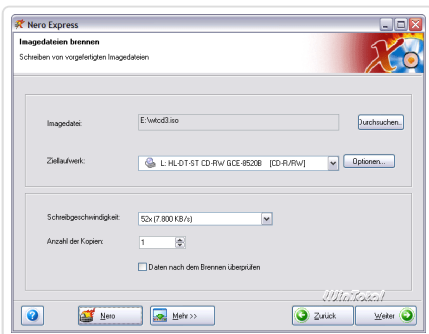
Nero Express

Imagedateien brennen

Schreiben von vorgefertigten Imagedateien

Imagedatei:

E:\wtcd3.iso

Durchsuchen...

Ziellaufwerk:

L: HL-DT-ST CD-RW GCE-8520B [CD-R/RW]

Optionen...

Schreibgeschwindigkeit:

52x (7.800 KB/s)

Anzahl der Kopien:

1

Daten nach dem Brennen überprüfen

WinTotal

Nero

Mehr >>

Zurück

Weiter